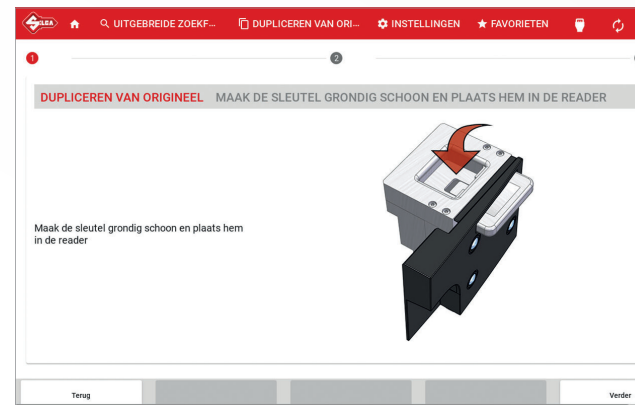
SILCA UITGEBREIDE ZOEKF... DUPLICEREN VAN ORI... INSTELLINGEN FAVORIETEN

1 2

DUPLICEREN VAN ORIGINEEL MAAK DE SLEUTEL GRONDIG SCHOON EN PLAATS HEM IN DE READER

Maak de sleutel grondig schoon en plaats hem in de reader

Terug

Verder